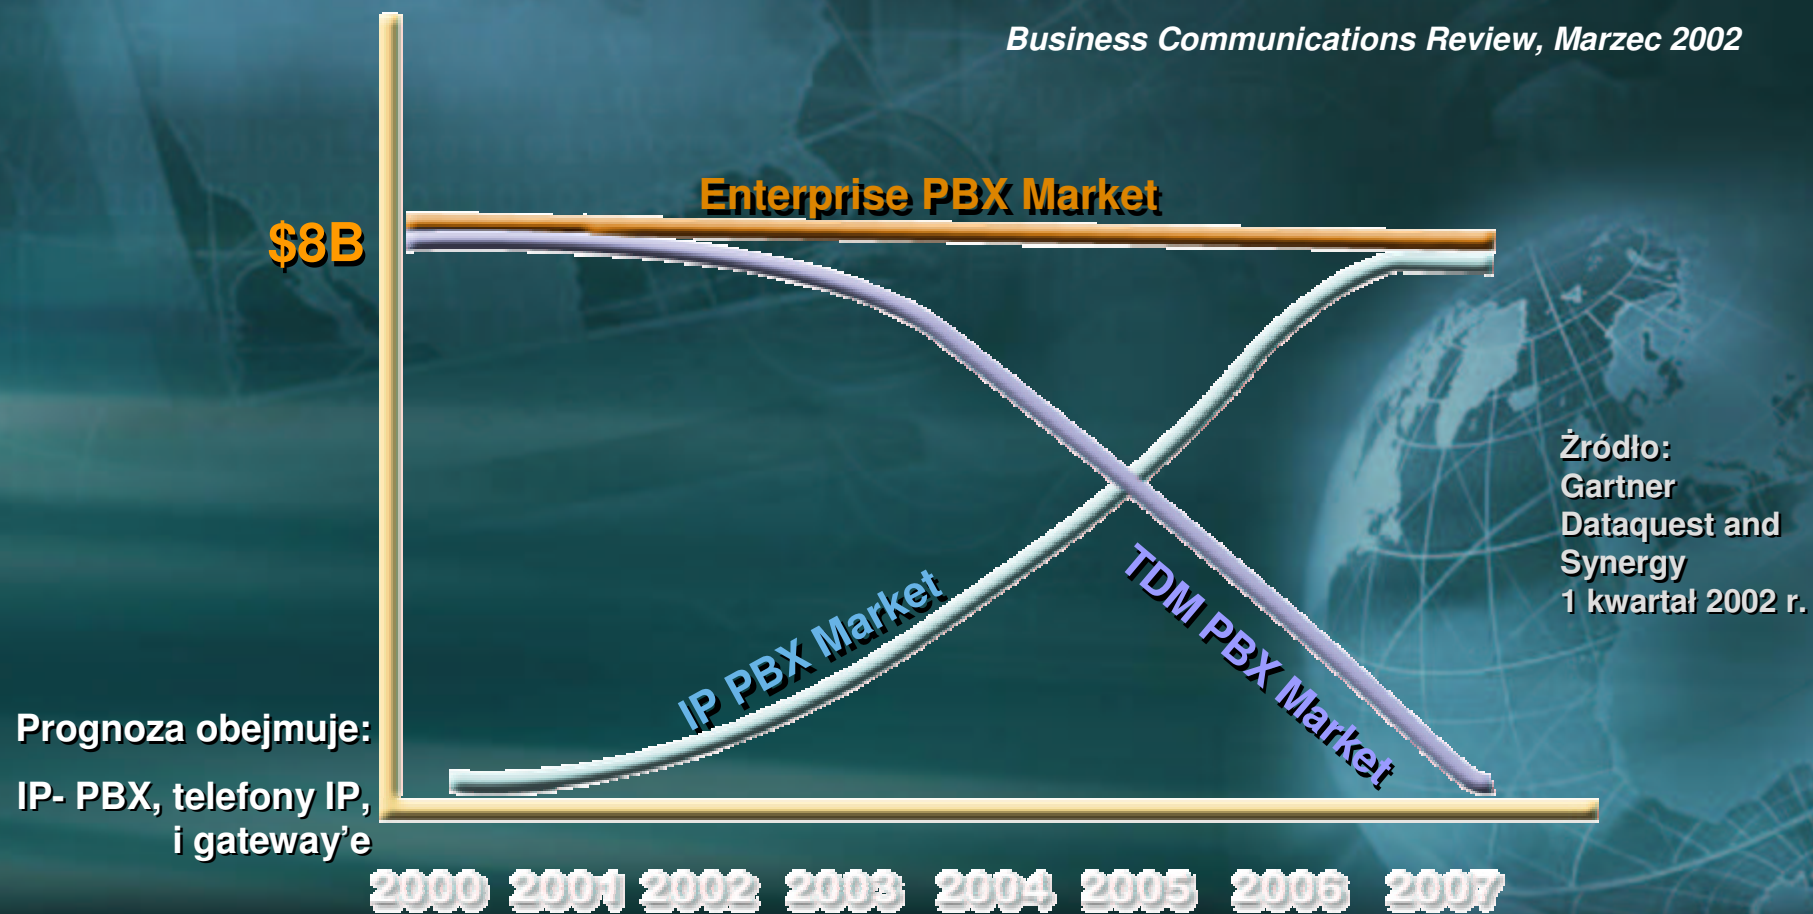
Business Communications Review, Marzec 2002

Enterprise PBX Market

$8B

IP PBX Market

TDM PBX Market

Źródło:
Gartner
Dataquest and
Synergy
1 kwartał 2002 r.

Prognoza obejmuje:

IP- PBX, telefony IP, i gateway'e

2000 2001 2002 2003 2004 2005 2006 2007